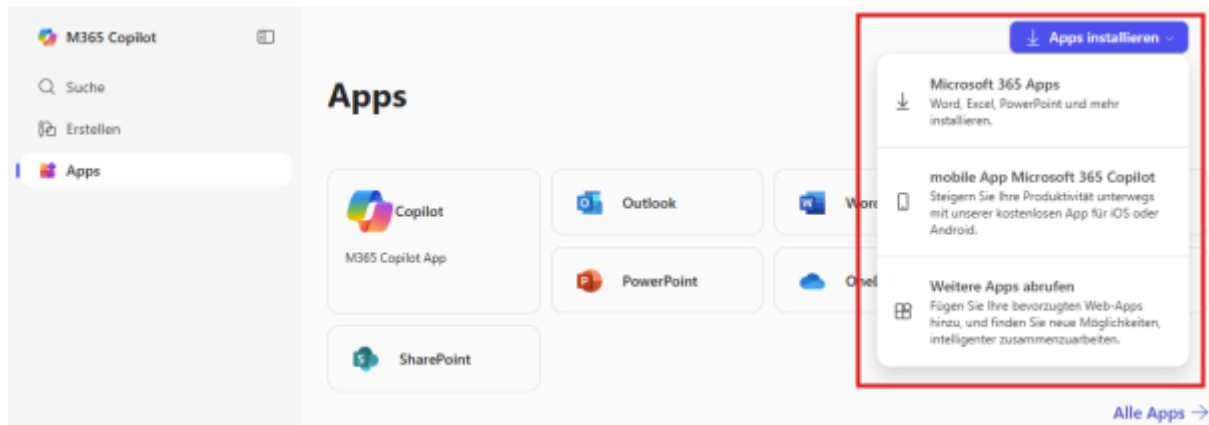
M365 Copilot

Suche

Erstellen

Apps

Apps

Copilot

M365 Copilot App

Outlook

Word

PowerPoint

OneDrive

SharePoint

Apps installieren

Microsoft 365 Apps
Word, Excel, PowerPoint und mehr installieren.

mobile App Microsoft 365 Copilot
Steigern Sie Ihre Produktivität unterwegs mit unserer kostenlosen App für iOS oder Android.

Weitere Apps abrufen
Fügen Sie Ihre bevorzugten Web-Apps hinzu, und finden Sie neue Möglichkeiten, intelligenter zusammenzuarbeiten.

Alle Apps →